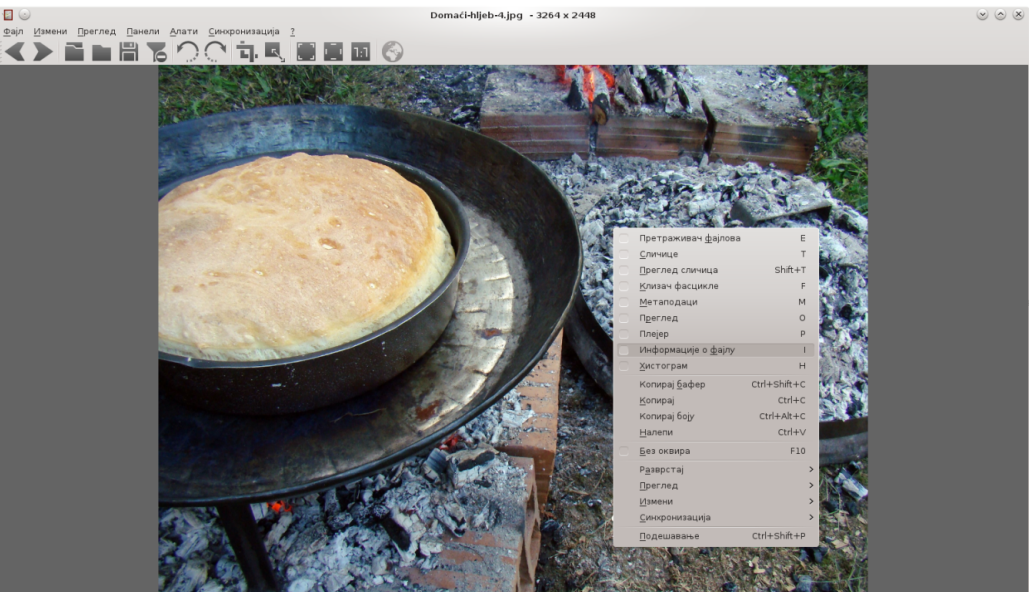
Domaći-hljeb-4.jpg - 3264 x 2448

Фајл Измени Преглед Панели Алати Синхронизација ?

Претраживач фајлова E
Сличице T
Преглед сличица Shift+T
Клизач фасцикле F
Метаподаци M
Преглед O
Плејер P
Информације о фајлу I
Хистограм H
Копирај бафер Ctrl+Shift+C
Копирај Ctrl+C
Копирај боју Ctrl+Alt+C
Налепи Ctrl+V
Без оквира F10
Разврстај
Преглед
Измени
Синхронизација
Подешавање Ctrl+Shift+P